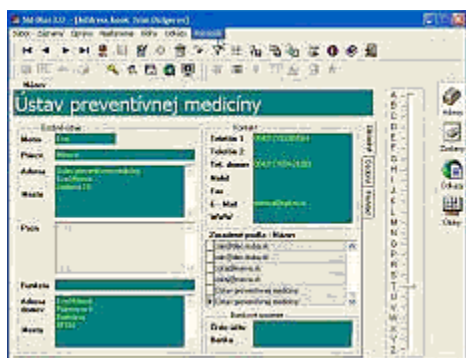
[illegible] - [Address book: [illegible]]

Súbor Záznamy Úpravy Hľadanie Nástroje Okno Pomocník

Názov

Ústav preventívnej medicíny

Meno

Firma

Adresa

Mesto

Popis

Funkcia

Adresa domov

Mesto

Kontakt

Telefón 1

Telefón 2

Tel. domov

Mobil

Fax

E - Mail

WWW

Zoradené podľa : Názov

Ústav preventívnej medicíny

Bankové spojenie

Číslo účtu

Banka

A B C D E F G H I J K L M N O P Q R S T U V W X Y Z

Adresy

Zmluvy

Faktúry

Úlohy